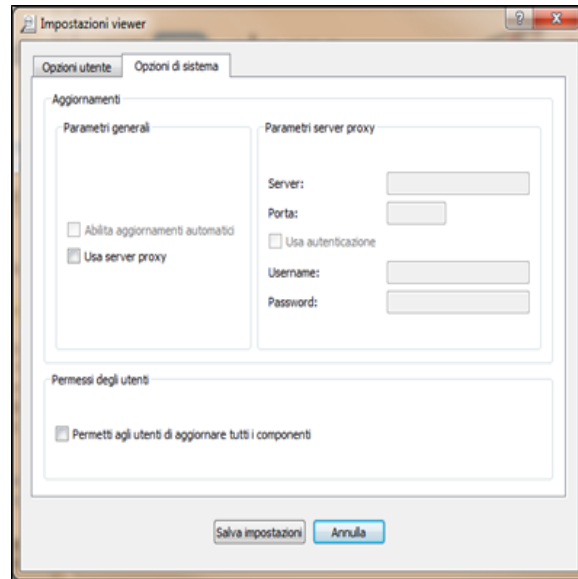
Impostazioni viewer

?

Opzioni utente

Opzioni di sistema

Aggiornamenti

Parametri generali

Abilita aggiornamenti automatici

Usa server proxy

Parametri server proxy

Server:

Porta:

Usa autenticazione

Username:

Password:

Permessi degli utenti

Permetti agli utenti di aggiornare tutti i componenti

Salva impostazioni

Annulla